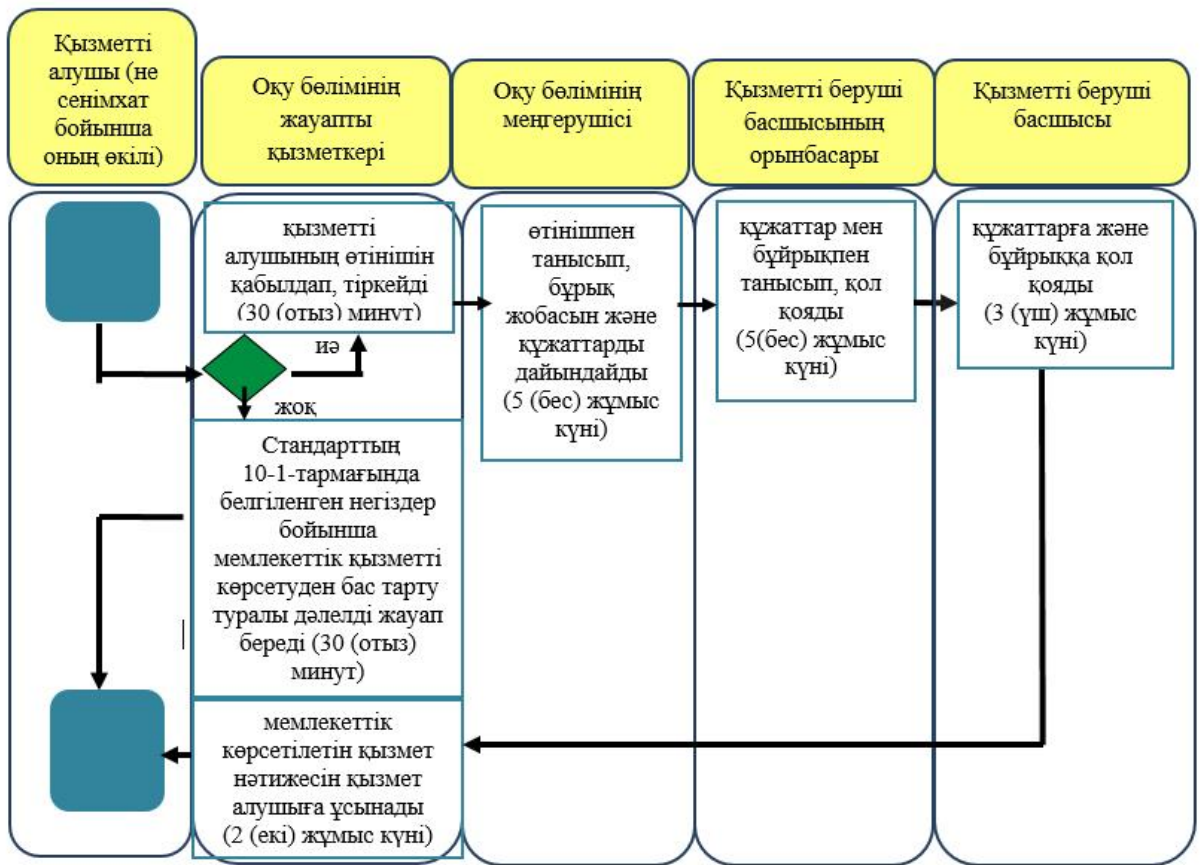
Қызметті алушы (не сенімхат бойынша оның өкілі)

Оқу бөлімінің жауапты қызметкері

Оқу бөлімінің меңгерушісі

Қызметті беруші басшысының орынбасары

Қызметті беруші басшысы

қызметті алушының өтінішін қабылдап, тіркейді (30 (отыз) минут)

иә

жоқ

өтінішпен танысып, бұрық жобасын және құжаттарды дайындайды (5 (бес) жұмыс күні)

құжаттар мен бұйрықпен танысып, қол қояды (5(бес) жұмыс күні)

құжаттарға және бұйрыққа қол қояды (3 (үш) жұмыс күні)

Стандарттың 10-1-тармағында белгіленген негіздер бойынша мемлекеттік қызметті көрсетуден бас тарту туралы дәлелді жауап береді (30 (отыз) минут)

мемлекеттік көрсетілетін қызмет нәтижесін қызмет алушыға ұсынады (2 (екі) жұмыс күні)